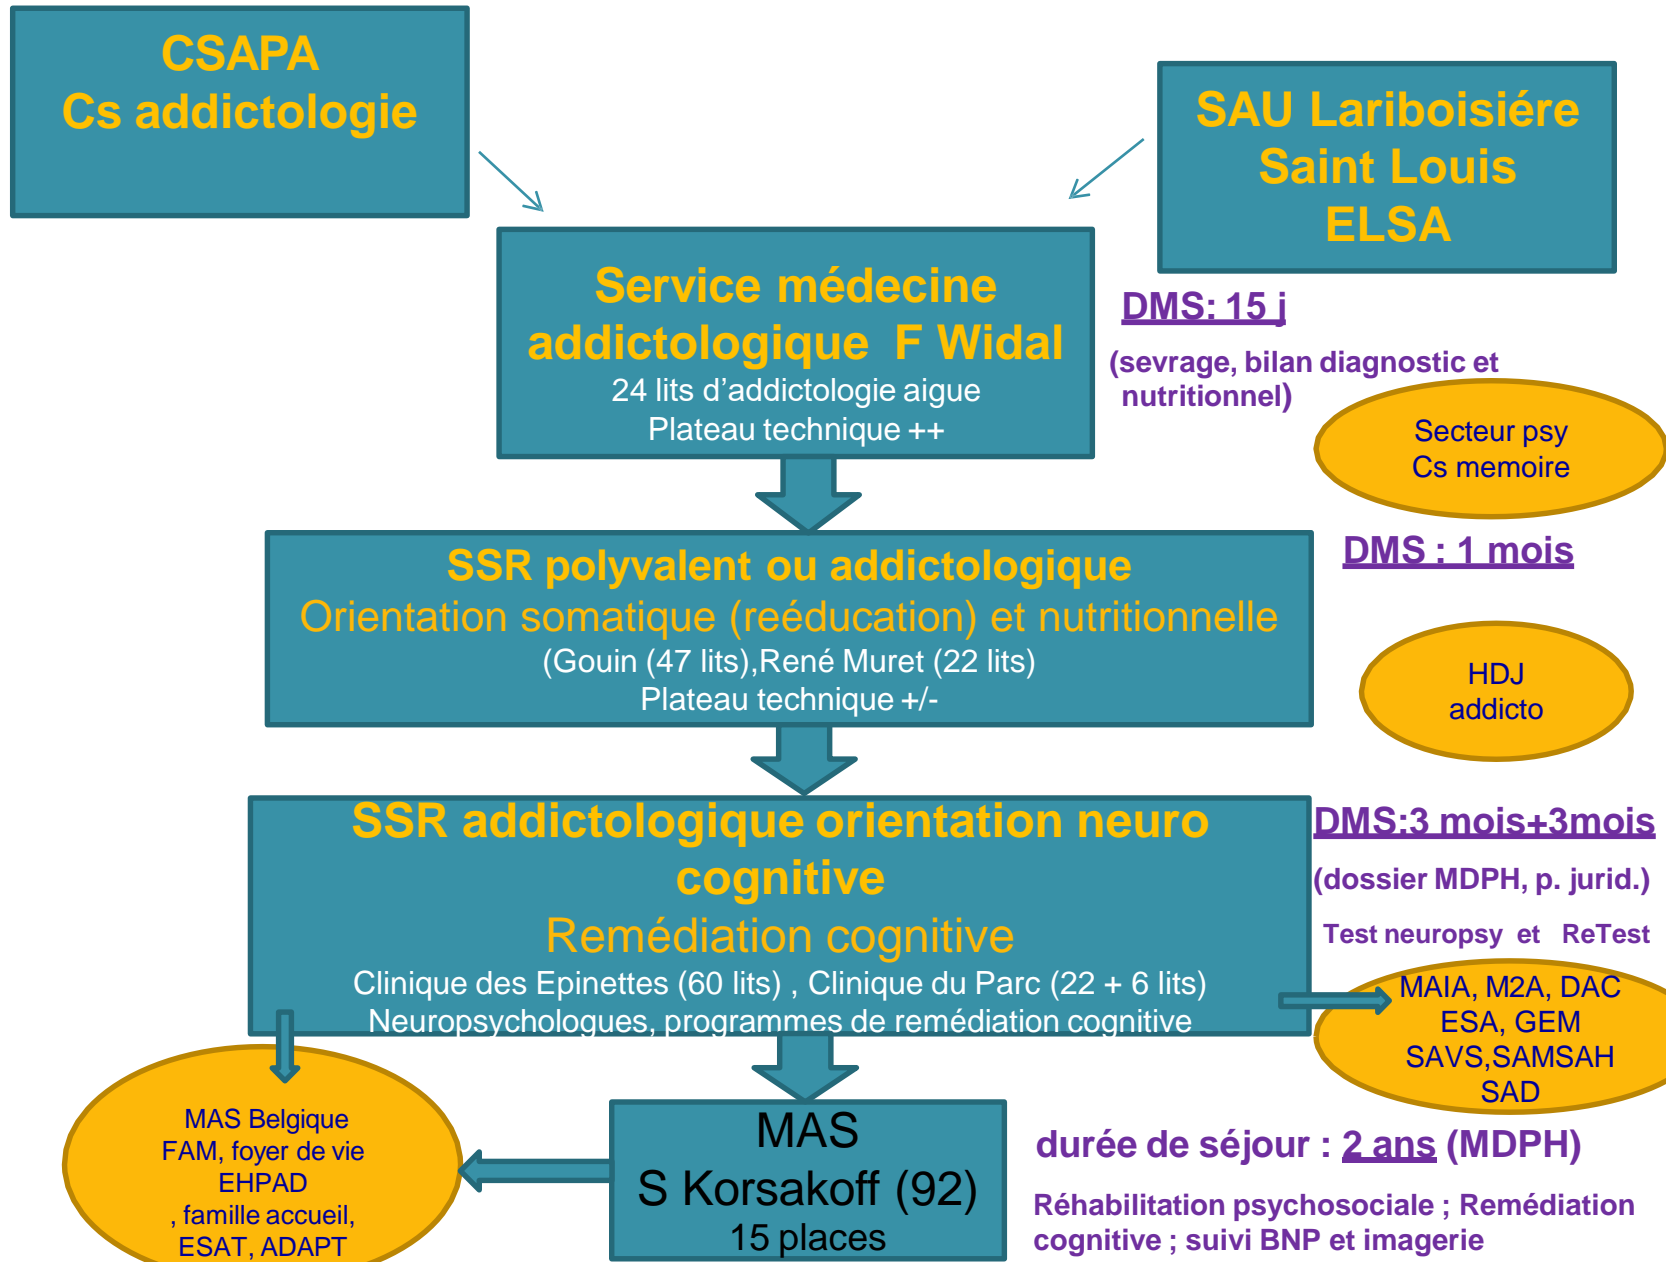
CSAPA
Cs addictologie

SAU Lariboisiére
Saint Louis
ELSA

Service médecine addictologique F Widal
24 lits d'addictologie aigue
Plateau technique ++

DMS: 15 j
(sevrage, bilan diagnostic et nutritionnel)

Secteur psy
Cs memoire

SSR polyvalent ou addictologique
Orientation somatique (reéducation) et nutritionnelle
(Gouin (47 lits),René Muret (22 lits)
Plateau technique +/-

DMS : 1 mois

HDJ
addicto

SSR addictologique orientation neuro cognitive
Remédiation cognitive
Clinique des Epinettes (60 lits) , Clinique du Parc (22 + 6 lits)
Neuropsychologues, programmes de remédiation cognitive

DMS:3 mois+3mois
(dossier MDPH, p. jurid.)
Test neuropsy et ReTest

MAIA, M2A, DAC
ESA, GEM
SAVS,SAMSAH
SAD

MAS Belgique
FAM, foyer de vie
EHPAD
, famille accueil,
ESAT, ADAPT

MAS
S Korsakoff (92)
15 places

durée de séjour : 2 ans (MDPH)
Réhabilitation psychosociale ; Remédiation cognitive ; suivi BNP et imagerie